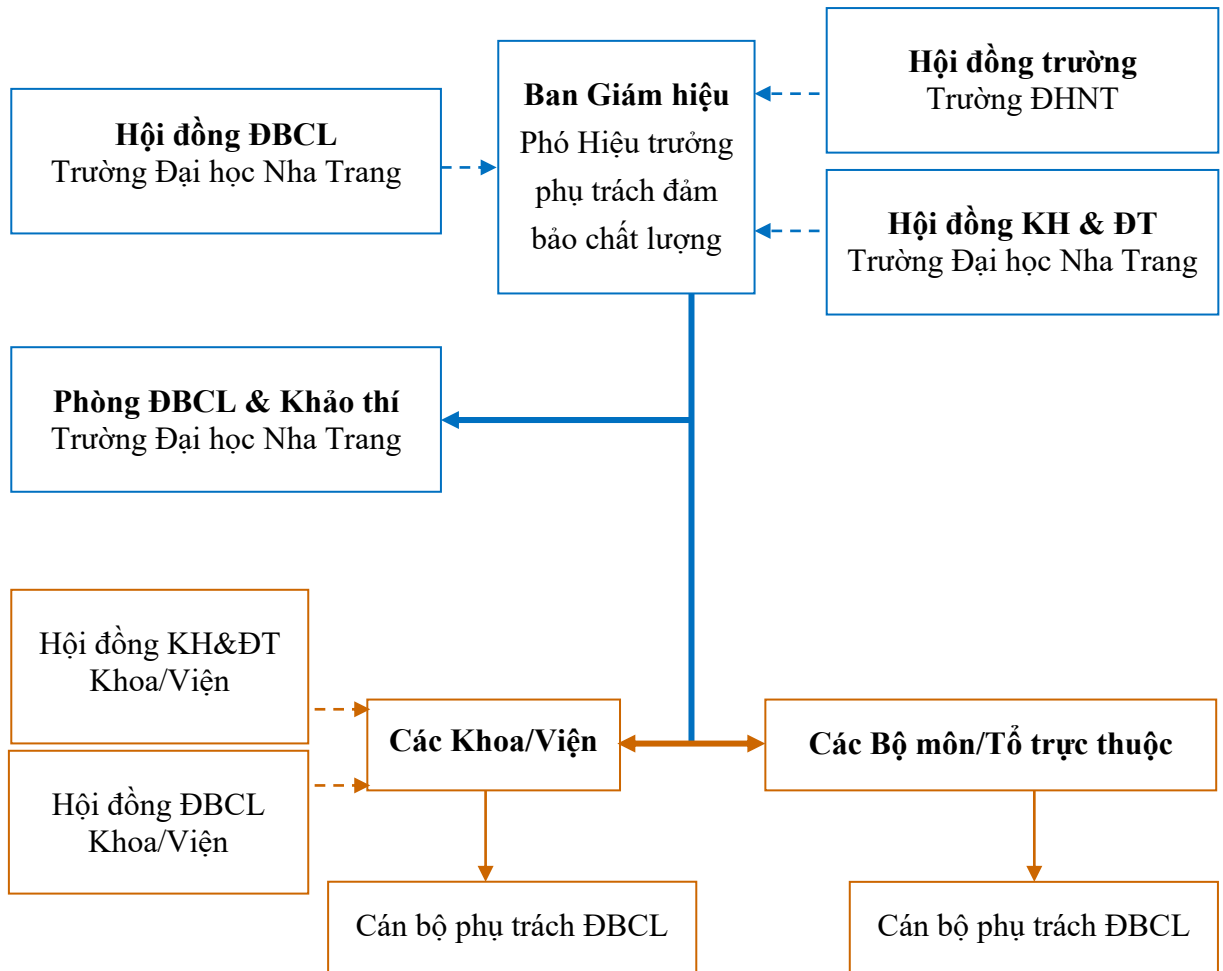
Hội đồng ĐBCL
Trường Đại học Nha Trang

Ban Giám hiệu
Phó Hiệu trưởng phụ trách đảm bảo chất lượng

Hội đồng trường
Trường ĐHNT

Hội đồng KH & ĐT
Trường Đại học Nha Trang

Phòng ĐBCL & Khảo thí
Trường Đại học Nha Trang

Hội đồng KH&ĐT
Khoa/Viện

Hội đồng ĐBCL
Khoa/Viện

Các Khoa/Viện

Các Bộ môn/Tổ trực thuộc

Cán bộ phụ trách ĐBCL

Cán bộ phụ trách ĐBCL